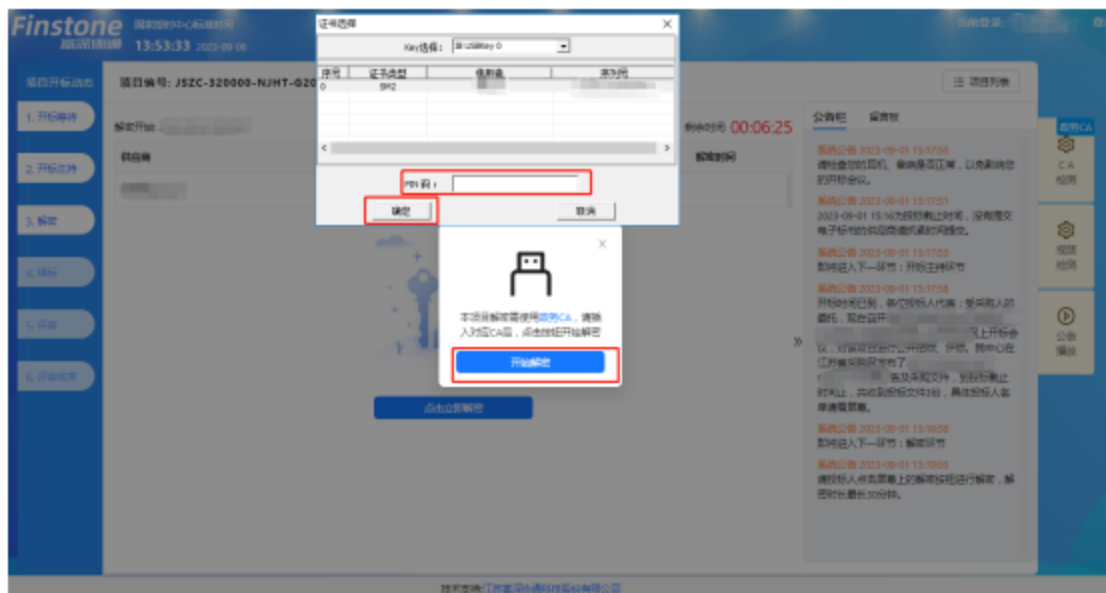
Finstone 国家授时中心标准时间
超远信息 13:53:33 2023-09-06

当前登录: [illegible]

项目开标动态

1. 开标等待

2. 开标主持

3. 解密

4. 唱标

5. 评审

6. 评审结束

项目编号: JSZC-320000-NJHT-G20

解密开始: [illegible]

供应商

倒计时: 00:06:25

解密时间

证书选择

Key选择: 0:USBKey 0

| 序号 | 证书类型 | 使用者 | 颁发者 |
|---|---|---|---|
| 0 | SM2 | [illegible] | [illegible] |

PIN 码:

确定

取消

本项目解密需使用政务CA，请插入对应CA后，点击按钮开始解密

开始解密

点击立即解密

项目列表

公告栏 留言板

系统公告 2023-09-01 15:17:50
请检查您的耳机、音响是否正常，以免影响您的开标会议。

系统公告 2023-09-01 15:17:51
2023-09-01 15:16为投标截止时间，没有提交电子标书的供应商请错过时间提交。

系统公告 2023-09-01 15:17:53
即将进入下一环节：开标主持环节

系统公告 2023-09-01 15:17:58
开标时间已到，各位投标人代表：受采购人的委托，现在召开 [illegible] 上开标会 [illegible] 对本项目进行公开招标、评标。我中心在江苏省采购网发布了 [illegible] 等及采购文件，到投标截止时间止，共收到投标文件3份，具体投标人名单请看屏幕。

系统公告 2023-09-01 15:18:58
即将进入下一环节：解密环节

系统公告 2023-09-01 15:19:03
请投标人点击屏幕上的解密按钮进行解密，解密时长最长30分钟。

政府CA

CA 检测

视频 检测

公告 播放

技术支持: 江苏国泰新点软件有限公司